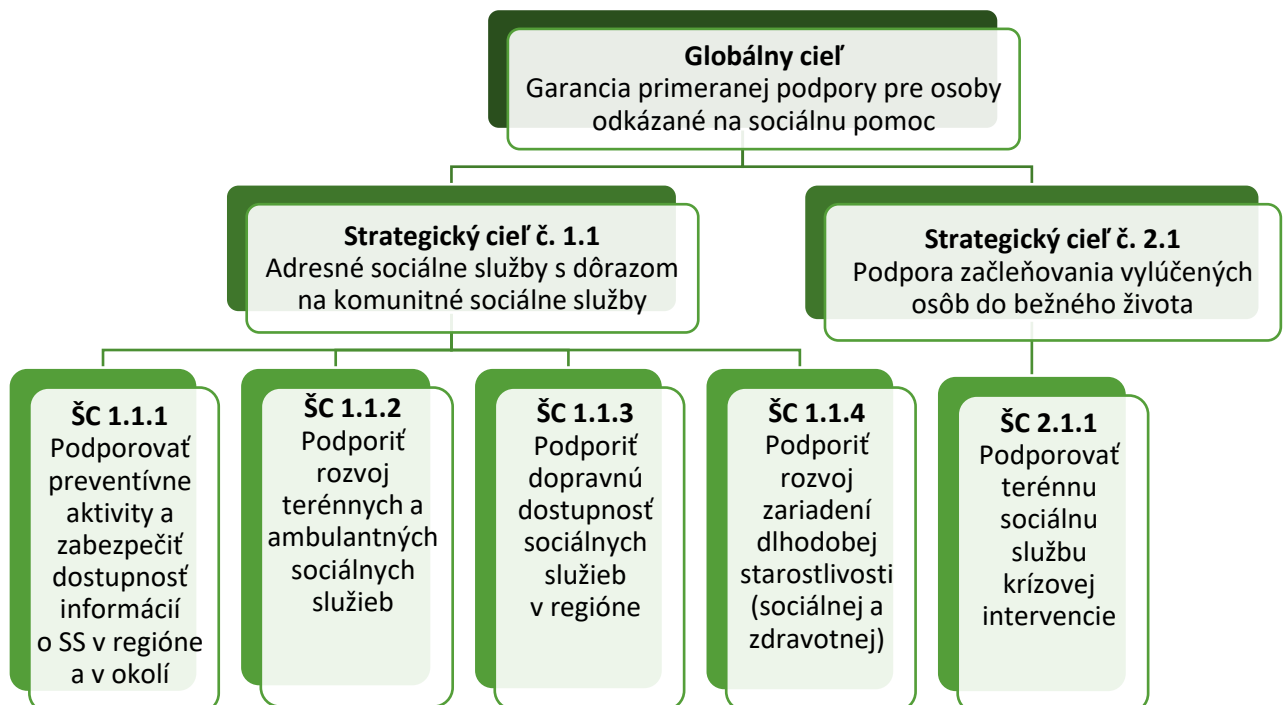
**Globálny cieľ**
Garancia primeranej podpory pre osoby odkázané na sociálnu pomoc

**Strategický cieľ č. 1.1**
Adresné sociálne služby s dôrazom na komunitné sociálne služby

**Strategický cieľ č. 2.1**
Podpora začleňovania vylúčených osôb do bežného života

**ŠC 1.1.1**
Podporovať preventívne aktivity a zabezpečiť dostupnosť informácií o SS v regióne a v okolí

**ŠC 1.1.2**
Podporiť rozvoj terénnych a ambulantných sociálnych služieb

**ŠC 1.1.3**
Podporiť dopravnú dostupnosť sociálnych služieb v regióne

**ŠC 1.1.4**
Podporiť rozvoj zariadení dlhodobej starostlivosti (sociálnej a zdravotnej)

**ŠC 2.1.1**
Podporovať terénnu sociálnu službu krízovej intervencie